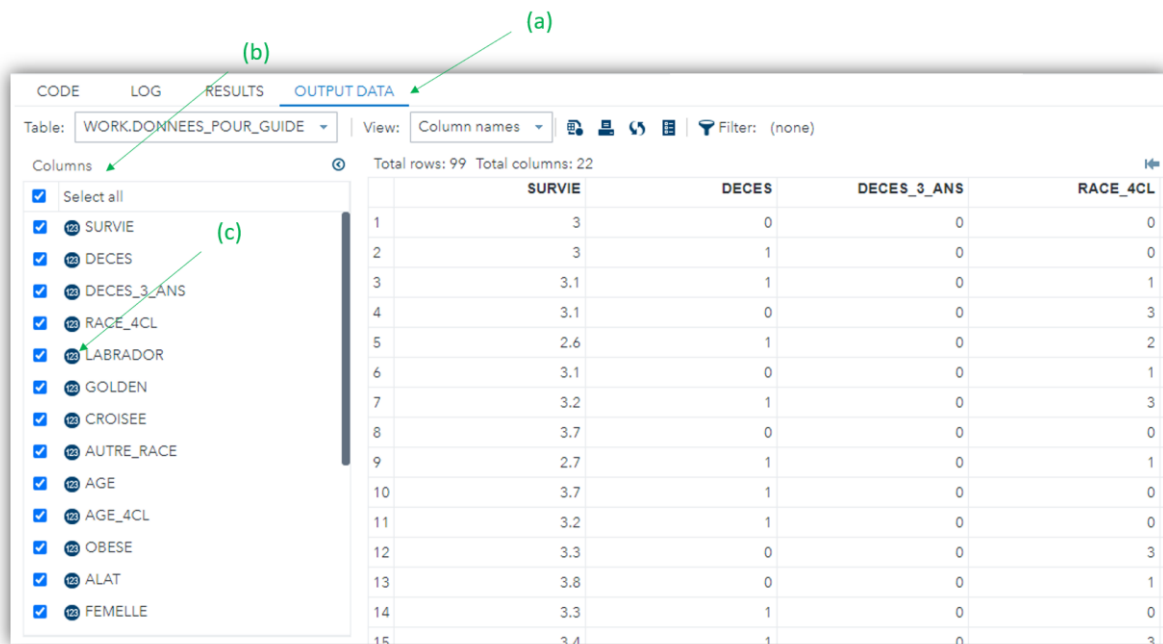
(a)

(b)

CODE LOG RESULTS OUTPUT DATA

Table: WORK.DONNEES_POUR_GUIDE View: Column names Filter: (none)

Columns

Select all

SURVIE

(c)

DECES

DECES_3_ANS

RACE_4CL

LABRADOR

GOLDEN

CROISEE

AUTRE_RACE

AGE

AGE_4CL

OBESE

ALAT

FEMELLE

Total rows: 99 Total columns: 22

| | SURVIE | DECES | DECES_3_ANS | RACE_4CL |
|---|---|---|---|---|
| 1 | 3 | 0 | 0 | 0 |
| 2 | 3 | 1 | 0 | 0 |
| 3 | 3.1 | 1 | 0 | 1 |
| 4 | 3.1 | 0 | 0 | 3 |
| 5 | 2.6 | 1 | 0 | 2 |
| 6 | 3.1 | 0 | 0 | 1 |
| 7 | 3.2 | 1 | 0 | 3 |
| 8 | 3.7 | 0 | 0 | 0 |
| 9 | 2.7 | 1 | 0 | 1 |
| 10 | 3.7 | 1 | 0 | 0 |
| 11 | 3.2 | 1 | 0 | 0 |
| 12 | 3.3 | 0 | 0 | 3 |
| 13 | 3.8 | 0 | 0 | 1 |
| 14 | 3.3 | 1 | 0 | 0 |
| 15 | 3.4 | 1 | 0 | 3 |